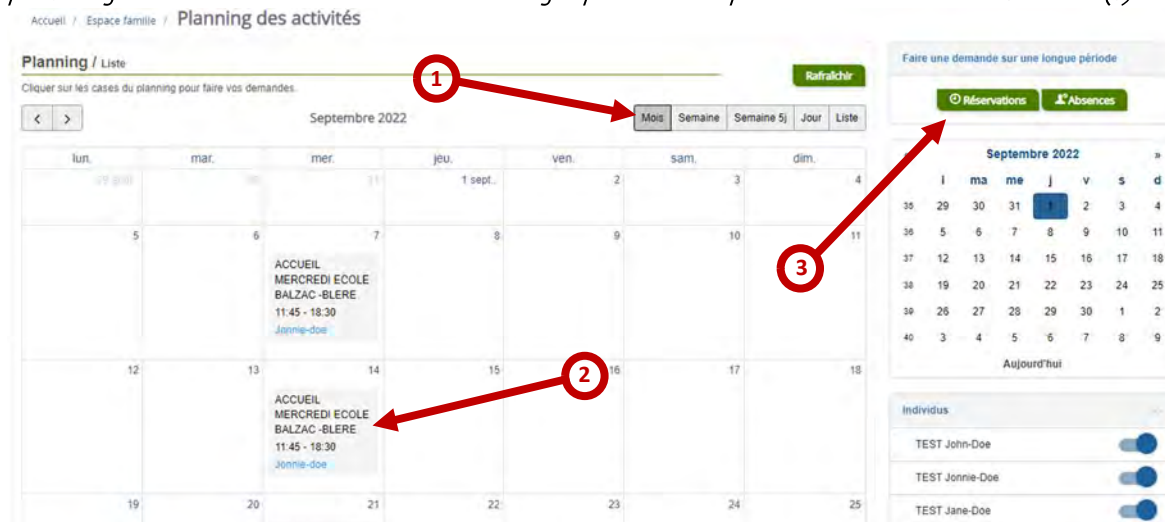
Accueil / Espace famille / Planning des activités

Planning / Liste

Cliquer sur les cases du planning pour faire vos demandes.

Rafraîchir

1

‹ ›

Septembre 2022

Mois | Semaine | Semaine 5j | Jour | Liste

| lun. | mar. | mer. | jeu. | ven. | sam. | dim. |
|---|---|---|---|---|---|---|
| 29 août | 30 | 31 | 1 sept. | 2 | 3 | 4 |
| 5 | 6 | 7 ACCUEIL MERCREDI ECOLE BALZAC -BLERE 11:45 - 18:30 Jonnie-doe | 8 | 9 | 10 | 11 |
| 12 | 13 | 14 ACCUEIL MERCREDI ECOLE BALZAC -BLERE 11:45 - 18:30 Jonnie-doe | 15 | 16 | 17 | 18 |
| 19 | 20 | 21 | 22 | 23 | 24 | 25 |

2

Faire une demande sur une longue période

Réservations | Absences

3

Septembre 2022 »

| | l | ma | me | j | v | s | d |
|---|---|---|---|---|---|---|---|
| 35 | 29 | 30 | 31 | 1 | 2 | 3 | 4 |
| 36 | 5 | 6 | 7 | 8 | 9 | 10 | 11 |
| 37 | 12 | 13 | 14 | 15 | 16 | 17 | 18 |
| 38 | 19 | 20 | 21 | 22 | 23 | 24 | 25 |
| 39 | 26 | 27 | 28 | 29 | 30 | 1 | 2 |
| 40 | 3 | 4 | 5 | 6 | 7 | 8 | 9 |

Aujourd'hui

Individus

TEST John-Doe

TEST Jonnie-Doe

TEST Jane-Doe